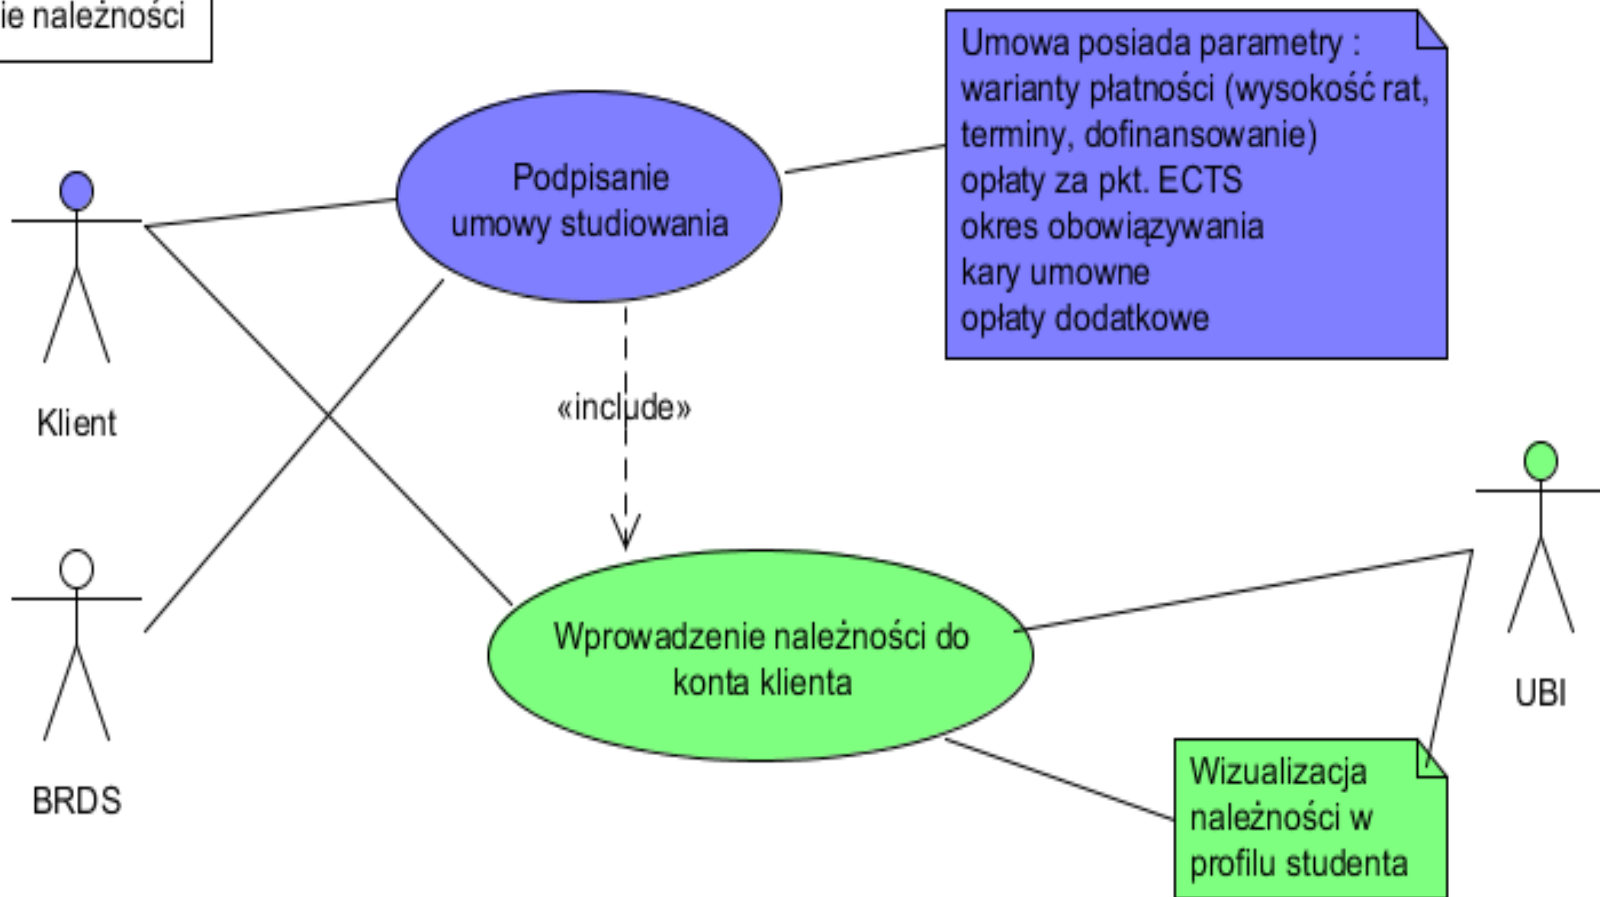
ie należności

Umowa posiada parametry :
warianty płatności (wysokość rat, terminy, dofinansowanie)
opłaty za pkt. ECTS
okres obowiązywania
kary umowne
opłaty dodatkowe

Podpisanie umowy studiowania

Klient

«include»

BRDS

Wprowadzenie należności do konta klienta

UBI

Wizualizacja należności w profilu studenta